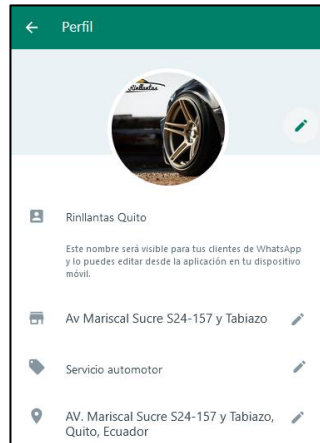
Perfil

Rinllantas

Rinllantas Quito

Este nombre será visible para tus clientes de WhatsApp y lo puedes editar desde la aplicación en tu dispositivo móvil.

Av Mariscal Sucre S24-157 y Tabiazo

Servicio automotor

AV. Mariscal Sucre S24-157 y Tabiazo, Quito, Ecuador